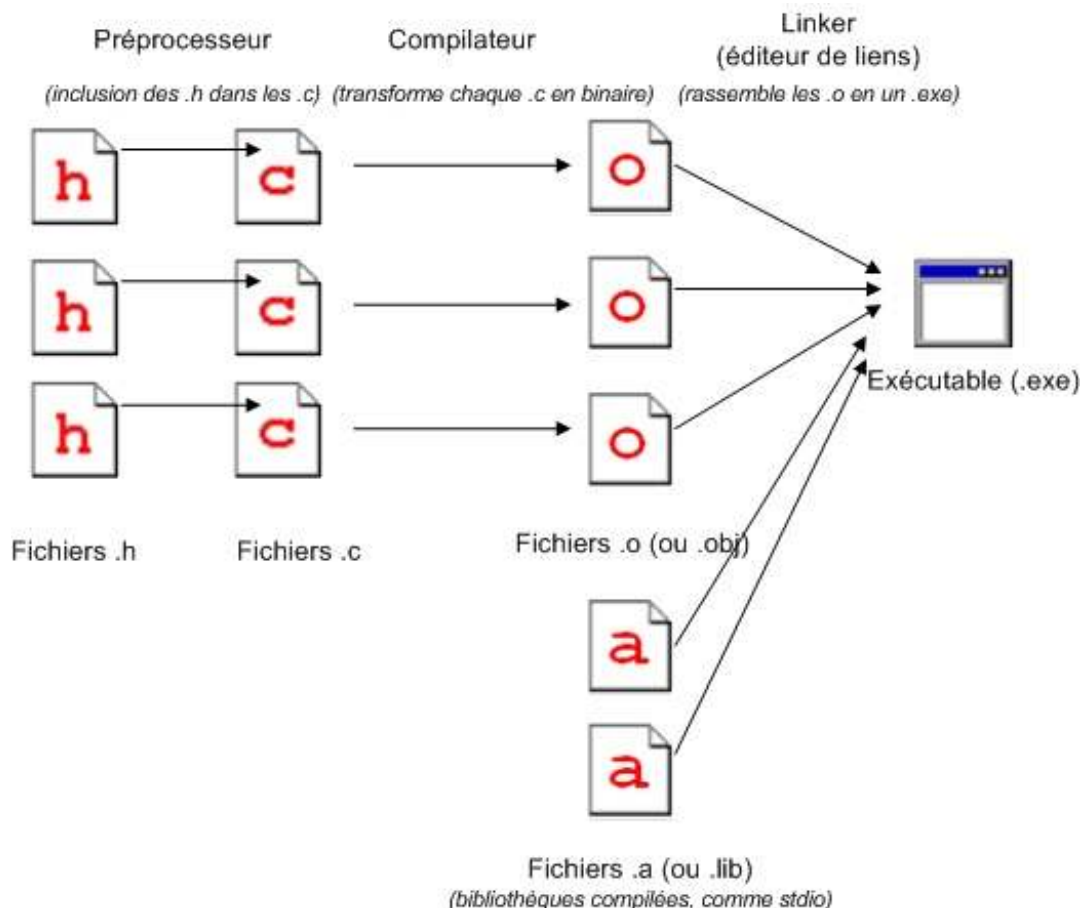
Préprocesseur

(inclusion des .h dans les .c)

Compilateur

(transforme chaque .c en binaire)

Linker
(éditeur de liens)

(rassemble les .o en un .exe)

h

c

o

h

c

o

h

c

o

Exécutable (.exe)

Fichiers .h

Fichiers .c

Fichiers .o (ou .obj)

a

a

Fichiers .a (ou .lib)
(bibliothèques compilées, comme stdio)